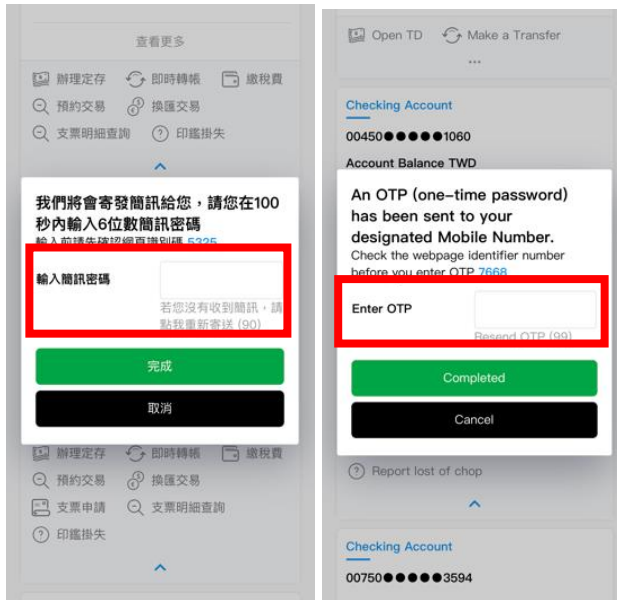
查看更多

辦理定存 即時轉帳 繳稅費
預約交易 換匯交易
支票明細查詢 印鑑掛失

我們將會寄發簡訊給您，請您在100秒內輸入6位數簡訊密碼
輸入前請先確認網頁識別碼 5325

輸入簡訊密碼

若您沒有收到簡訊，請點我重新寄送 (90)

完成

取消

辦理定存 即時轉帳 繳稅費
預約交易 換匯交易
支票申請 支票明細查詢
印鑑掛失

Open TD Make a Transfer

Checking Account
00450●●●●●1060
Account Balance TWD

An OTP (one-time password) has been sent to your designated Mobile Number.
Check the webpage identifier number before you enter OTP 7668

Enter OTP

Resend OTP (99)

Completed

Cancel

Report lost of chop

Checking Account
00750●●●●●3594